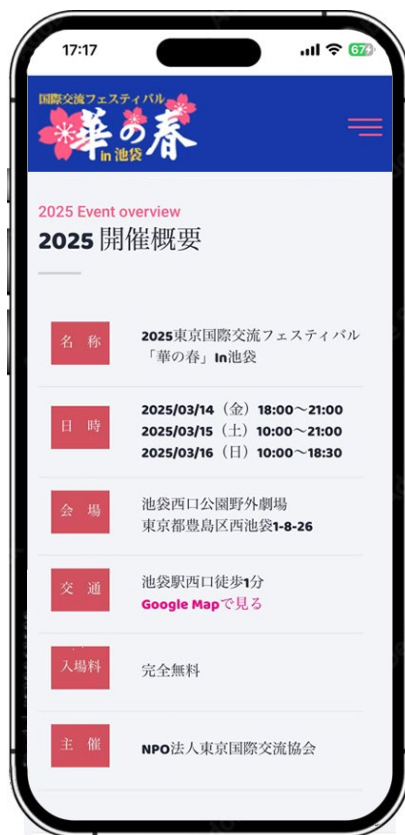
17:17

67

国際交流フェスティバル
華の春
in 池袋

2025 Event overview

2025 開催概要

| 名 称 | 2025東京国際交流フェスティバル「華の春」In池袋 |
|---|---|
| 日 時 | 2025/03/14（金）18:00～21:00<br>2025/03/15（土）10:00～21:00<br>2025/03/16（日）10:00～18:30 |
| 会 場 | 池袋西口公園野外劇場<br>東京都豊島区西池袋1-8-26 |
| 交 通 | 池袋駅西口徒歩1分<br>Google Mapで見る |
| 入場料 | 完全無料 |
| 主 催 | NPO法人東京国際交流協会 |